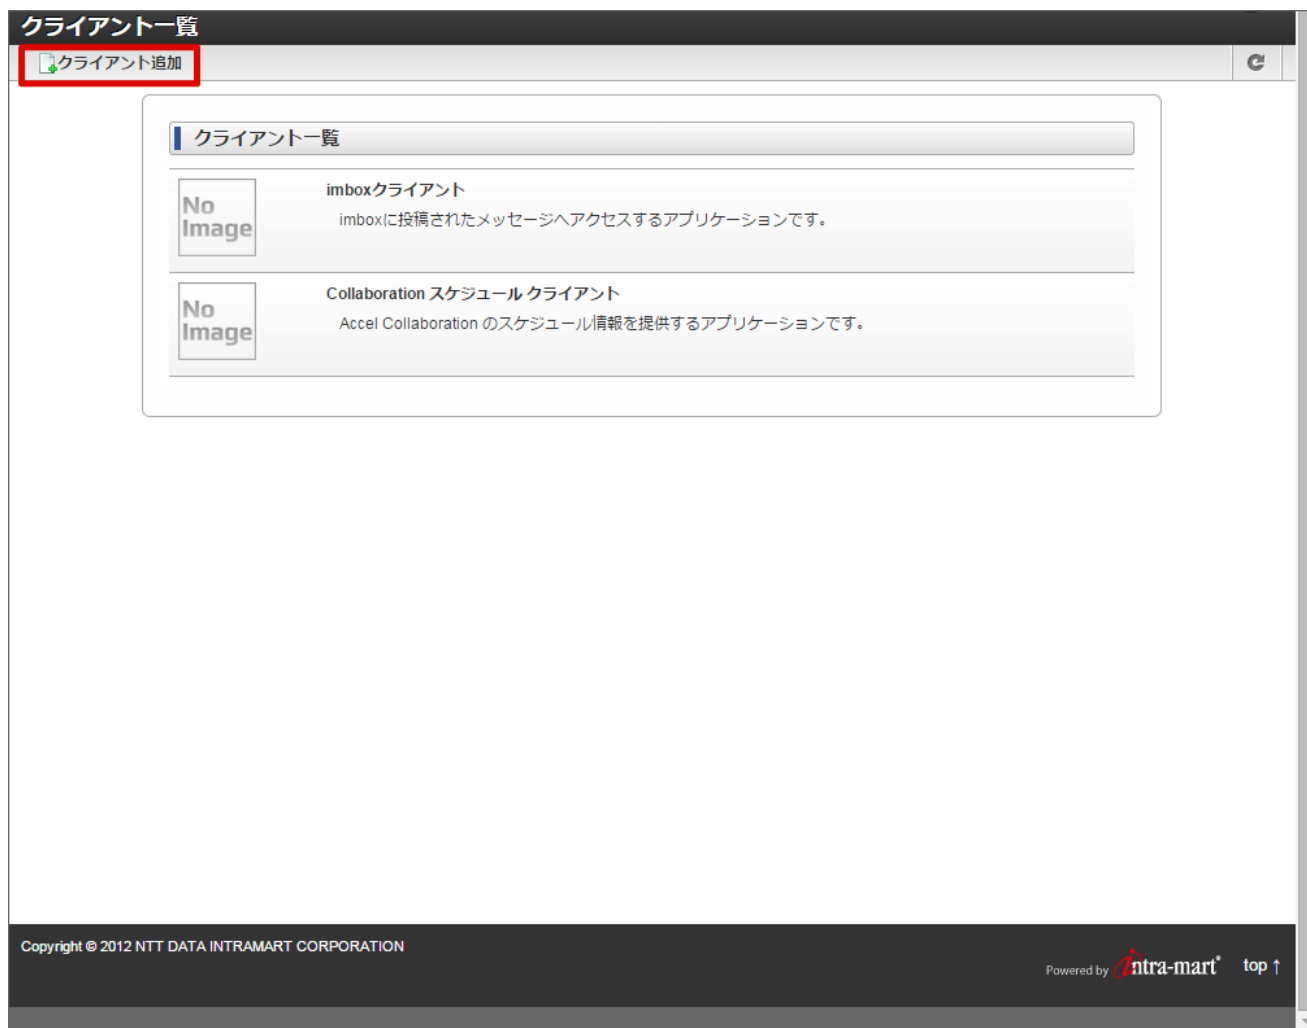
クライアント一覧

クライアント追加

クライアント一覧

No Image

imboxクライアント

imboxに投稿されたメッセージへアクセスするアプリケーションです。

No Image

Collaboration スケジュール クライアント

Accel Collaboration のスケジュール情報を提供するアプリケーションです。

Copyright © 2012 NTT DATA INTRAMART CORPORATION

Powered by intra-mart®

top ↑